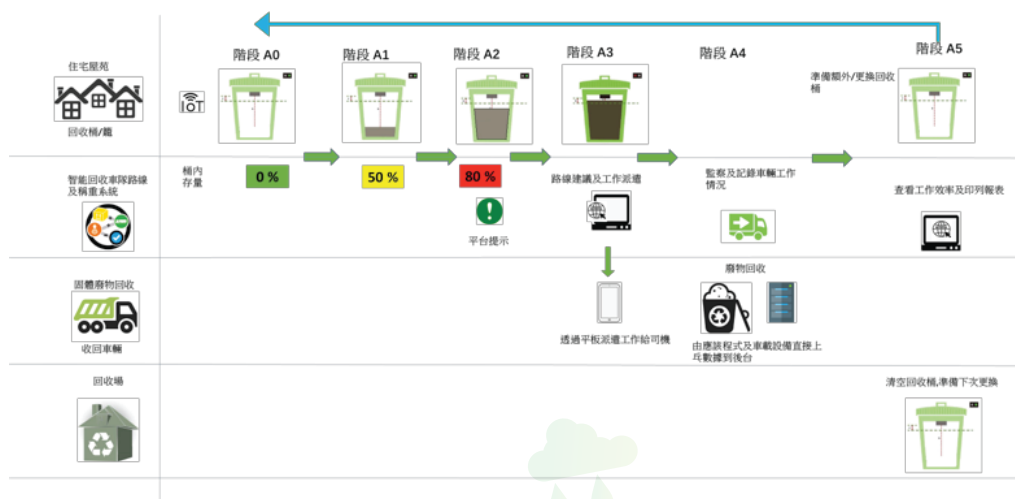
住宅屋苑

回收桶/籠

階段 A0

階段 A1

階段 A2

階段 A3

階段 A4

階段 A5

準備額外/更換回收桶

智能回收車隊路線及桶重系統

桶內存量

0 %

50 %

80 %

平台提示

路線建議及工作派遣

監察及記錄車輛工作情況

查看工作效率及印列報表

固體廢物回收

收回車輛

透過平板派遣工作給司機

廢物回收

由應該程式及車載設備直接上乓數據到後台

回收場

清空回收桶,準備下次更換